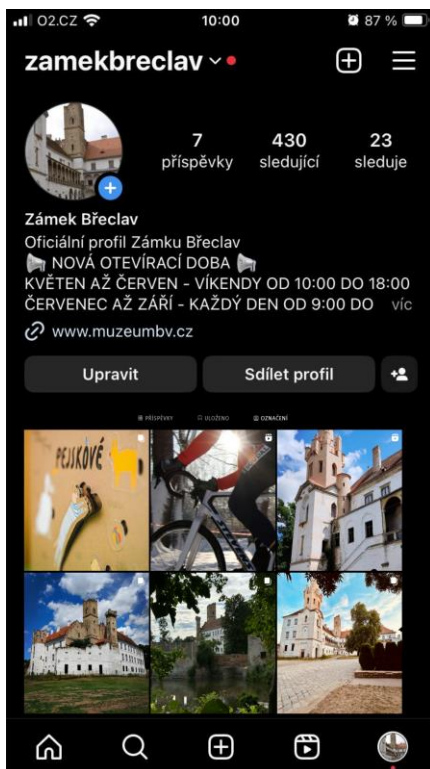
O2.CZ 10:00 87 %

zamekbreclav

7 příspěvky
430 sledující
23 sleduje

Zámek Břeclav
Oficiální profil Zámku Břeclav
NOVÁ OTEVÍRACÍ DOBA
KVĚTEN AŽ ČERVEN - VÍKENDY OD 10:00 DO 18:00
ČERVENEC AŽ ZÁŘÍ - KAŽDÝ DEN OD 9:00 DO víc
www.muzeumbv.cz

Upravit
Sdílet profil

PŘÍSPĚVKY ULOŽENO OZNAČENÍ

PEJSKOVÉ